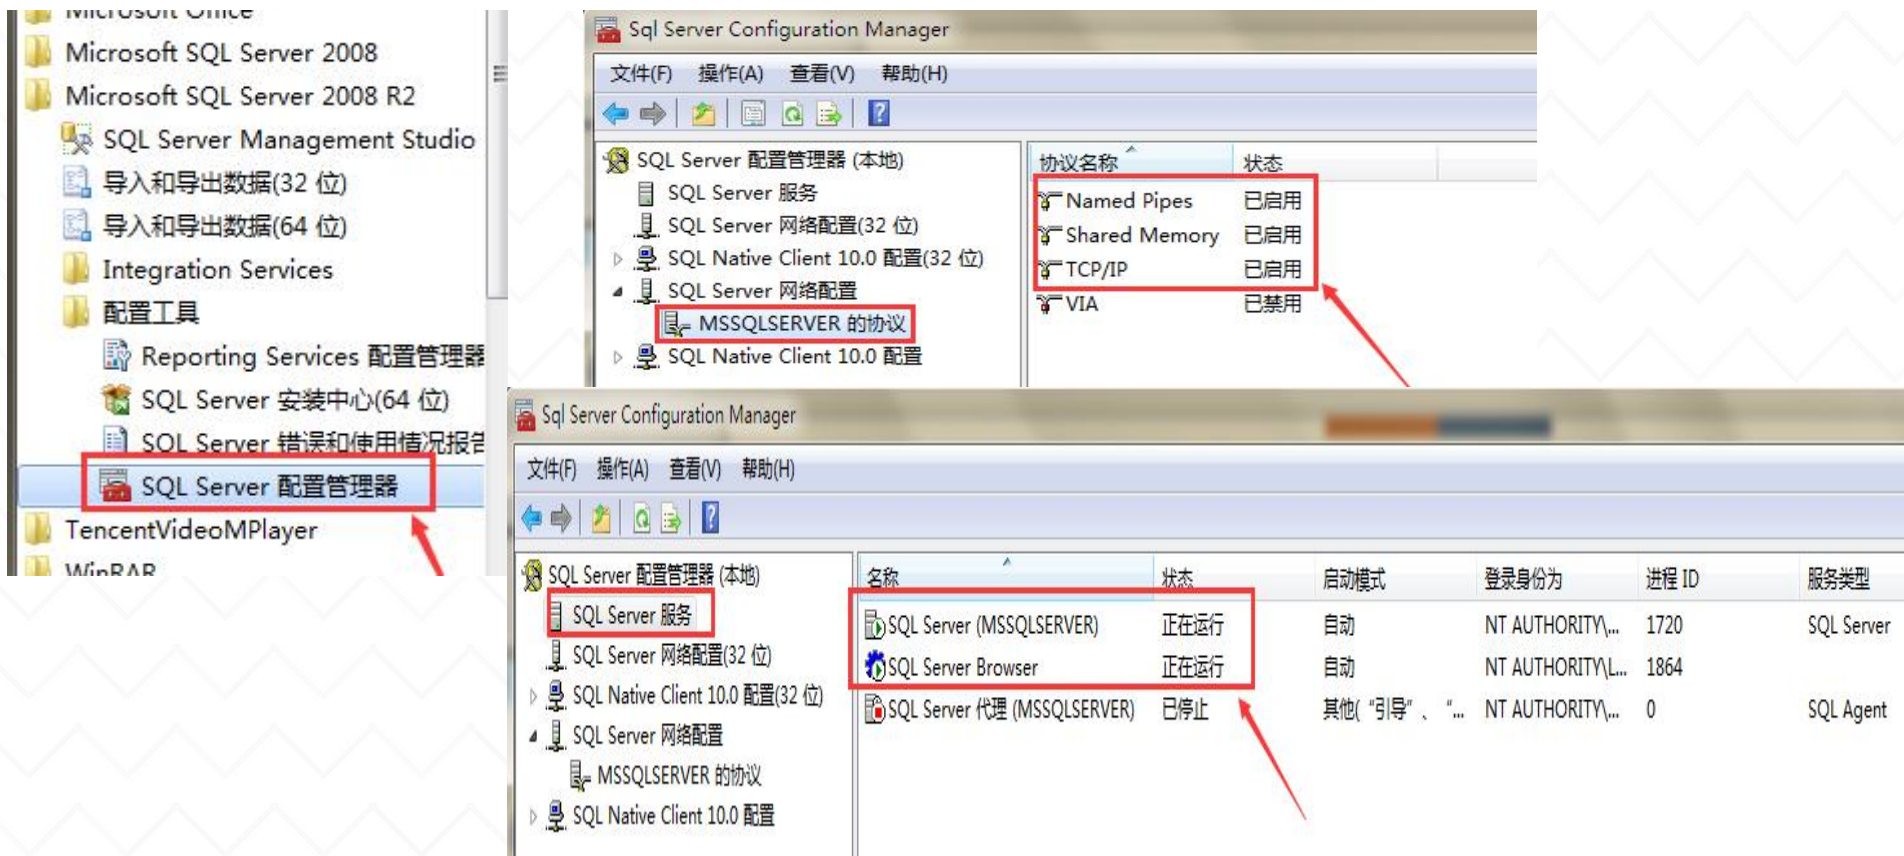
Microsoft Office
Microsoft SQL Server 2008
Microsoft SQL Server 2008 R2
SQL Server Management Studio
导入和导出数据(32 位)
导入和导出数据(64 位)
Integration Services
配置工具
Reporting Services 配置管理器
SQL Server 安装中心(64 位)
SQL Server 错误和使用情况报告
SQL Server 配置管理器
TencentVideoMPlayer
WinRAR

Sql Server Configuration Manager
文件(F) 操作(A) 查看(V) 帮助(H)
SQL Server 配置管理器 (本地)
SQL Server 服务
SQL Server 网络配置(32 位)
SQL Native Client 10.0 配置(32 位)
SQL Server 网络配置
MSSQLSERVER 的协议
SQL Native Client 10.0 配置

| 协议名称 | 状态 |
|---|---|
| Named Pipes | 已启用 |
| Shared Memory | 已启用 |
| TCP/IP | 已启用 |
| VIA | 已禁用 |

Sql Server Configuration Manager
文件(F) 操作(A) 查看(V) 帮助(H)
SQL Server 配置管理器 (本地)
SQL Server 服务
SQL Server 网络配置(32 位)
SQL Native Client 10.0 配置(32 位)
SQL Server 网络配置
MSSQLSERVER 的协议
SQL Native Client 10.0 配置

| 名称 | 状态 | 启动模式 | 登录身份为 | 进程 ID | 服务类型 |
|---|---|---|---|---|---|
| SQL Server (MSSQLSERVER) | 正在运行 | 自动 | NT AUTHORITY\... | 1720 | SQL Server |
| SQL Server Browser | 正在运行 | 自动 | NT AUTHORITY\L... | 1864 | |
| SQL Server 代理 (MSSQLSERVER) | 已停止 | 其他( "引导"、"... | NT AUTHORITY\... | 0 | SQL Agent |